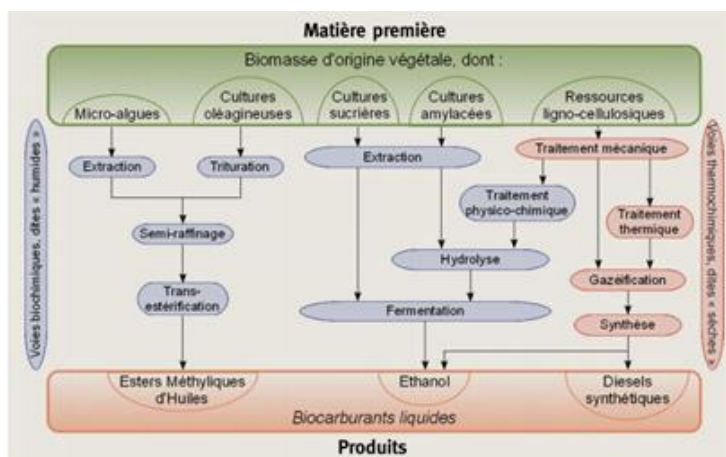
Matière première

Biomasse d'origine végétale, dont :

Micro-algues

Cultures oléagineuses

Cultures sucrières

Cultures amylacées

Ressources ligno-cellulosiques

Voies biochimiques, dites « humides »

Voies thermochimiques, dites « sèches »

Extraction

Trituration

Extraction

Traitement mécanique

Traitement physico-chimique

Traitement thermique

Semi-raffinage

Hydrolyse

Gazéification

Trans-estérification

Fermentation

Synthèse

Esters Méthyliques d'Huiles

Ethanol

Diesels synthétiques

Biocarburants liquides

Produits